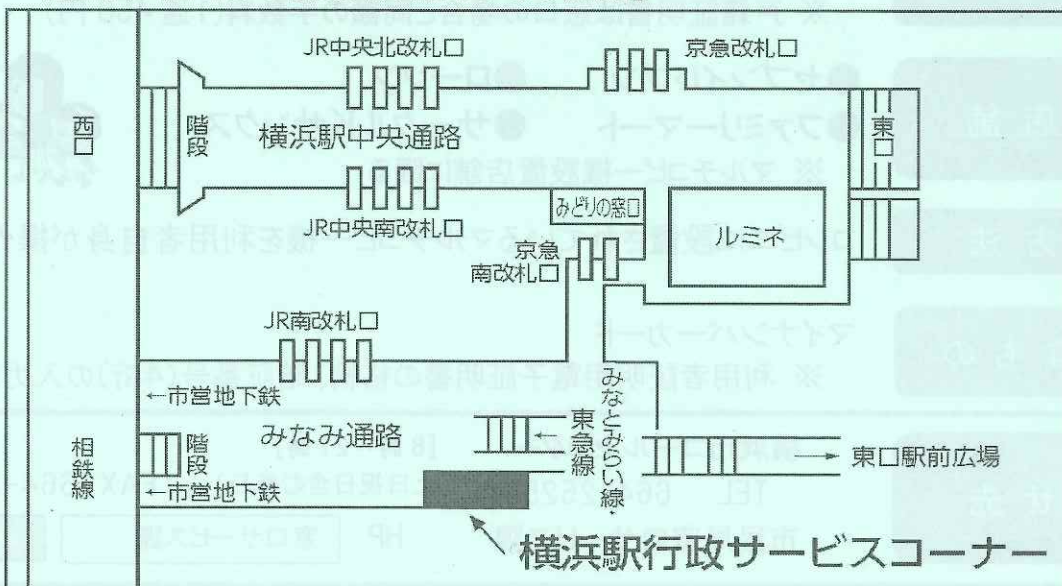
JR中央北改札口

京急改札口

西口

階段

横浜駅中央通路

東口

JR中央南改札口

みどりの窓口

ルミネ

京急南改札口

JR南改札口

←市営地下鉄

みなとみらい線・東急線

相鉄線

階段

みなみ通路

東口駅前広場

←市営地下鉄

横浜駅行政サービスコーナー